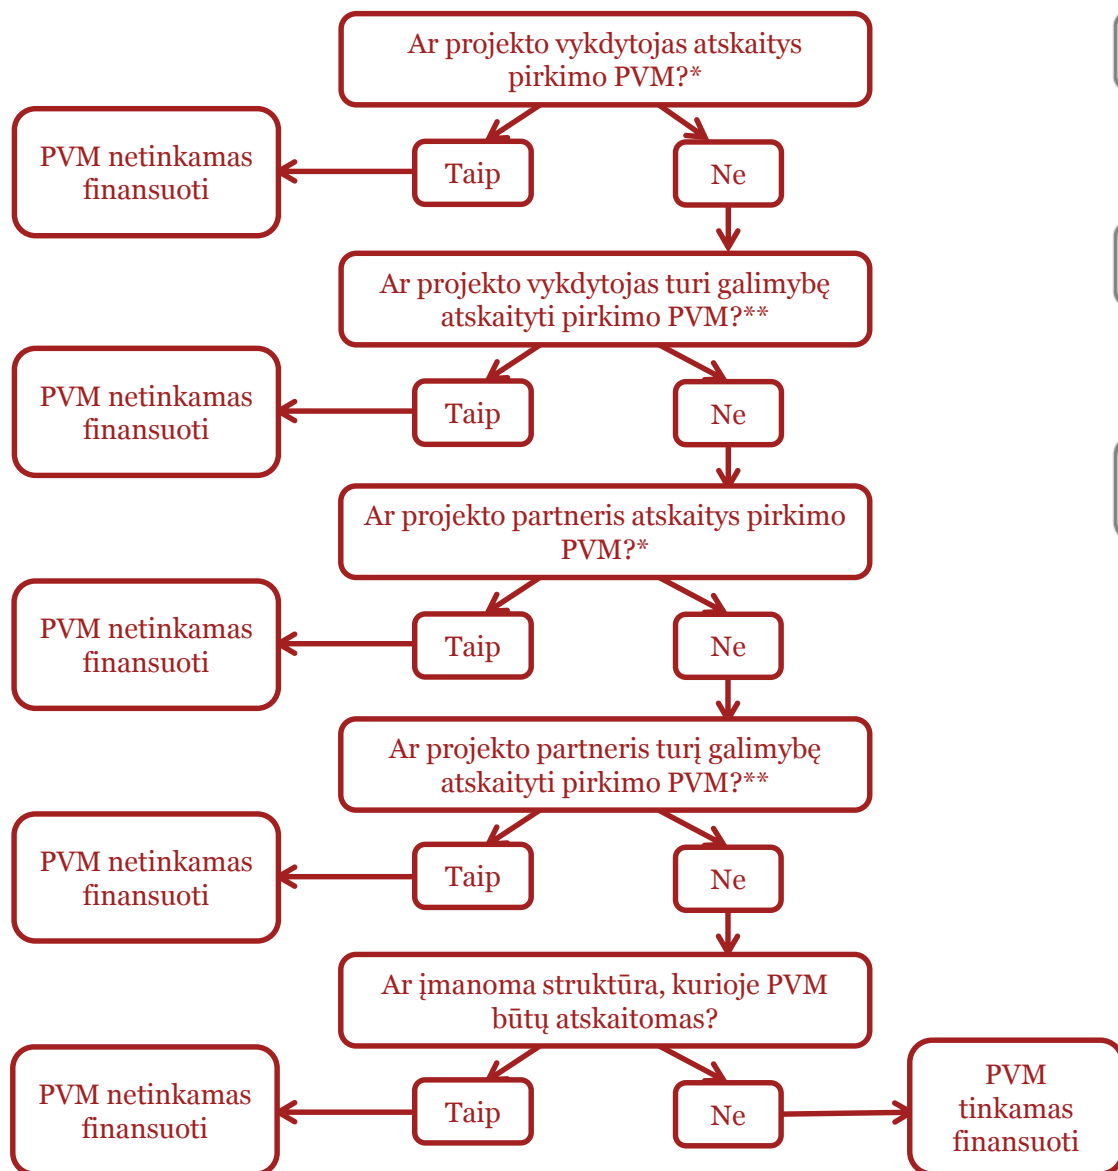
Ar projekto vykdytojas atskaitys pirkimo PVM?*

Taip

Ne

PVM netinkamas finansuoti

Ar projekto vykdytojas turi galimybę atskaityti pirkimo PVM?**

Taip

Ne

PVM netinkamas finansuoti

Ar projekto partneris atskaitys pirkimo PVM?*

Taip

Ne

PVM netinkamas finansuoti

Ar projekto partneris turį galimybę atskaityti pirkimo PVM?**

Taip

Ne

PVM netinkamas finansuoti

Ar įmanoma struktūra, kurioje PVM būtų atskaitomas?

Taip

Ne

PVM netinkamas finansuoti

PVM tinkamas finansuoti